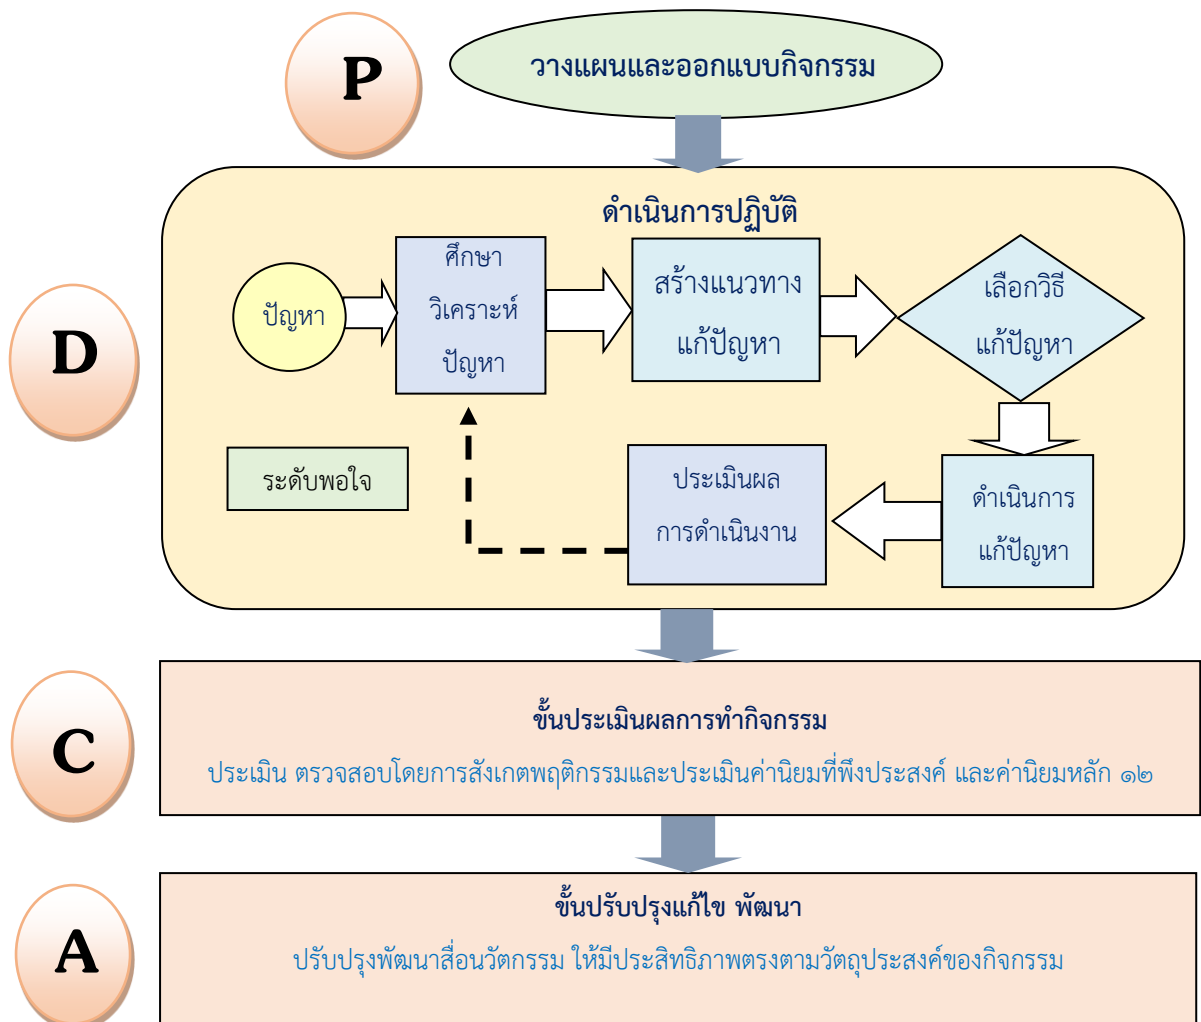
P

วางแผนและออกแบบกิจกรรม

D

ดำเนินการปฏิบัติ

ปัญหา

ศึกษา วิเคราะห์ ปัญหา

สร้างแนวทาง แก้ปัญหา

เลือกวิธี แก้ปัญหา

ระดับพอใจ

ประเมินผล การดำเนินงาน

ดำเนินการ แก้ปัญหา

C

ขั้นประเมินผลการทำกิจกรรม

ประเมิน ตรวจสอบโดยการสังเกตพฤติกรรมและประเมินค่านิยมที่พึงประสงค์ และค่านิยมหลัก ๑๒

A

ขั้นปรับปรุงแก้ไข พัฒนา

ปรับปรุงพัฒนาสื่อนวัตกรรม ให้มีประสิทธิภาพตรงตามวัตถุประสงค์ของกิจกรรม